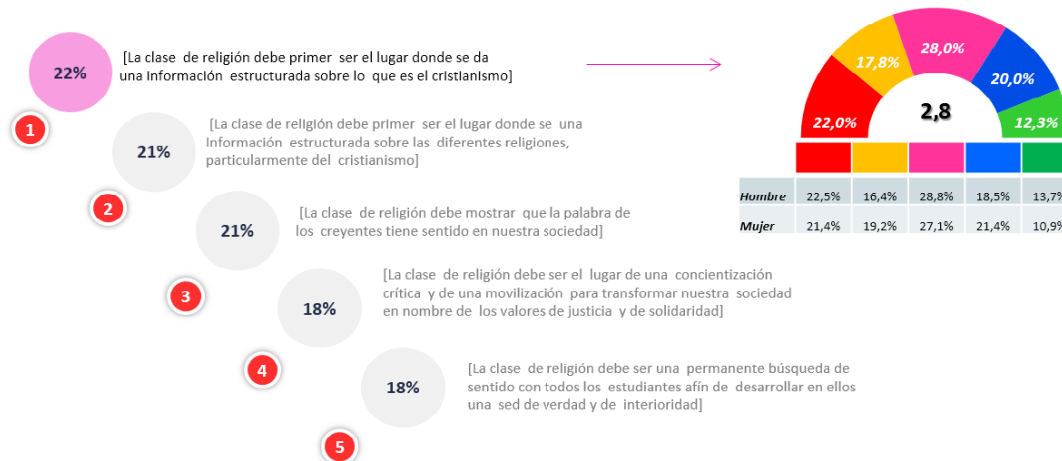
22%

[La clase de religión debe primer ser el lugar donde se da una información estructurada sobre lo que es el cristianismo]

1

21%

[La clase de religión debe primer ser el lugar donde se una información estructurada sobre las diferentes religiones, particularmente del cristianismo]

2

21%

[La clase de religión debe mostrar que la palabra de los creyentes tiene sentido en nuestra sociedad]

3

18%

[La clase de religión debe ser el lugar de una concientización crítica y de una movilización para transformar nuestra sociedad en nombre de los valores de justicia y de solidaridad]

4

18%

[La clase de religión debe ser una permanente búsqueda de sentido con todos los estudiantes afín de desarrollar en ellos una sed de verdad y de interioridad]

5

22,0%
17,8%
28,0%
20,0%
12,3%
2,8

| | | | | | |
|---|---|---|---|---|---|
| Hombre | 22,5% | 16,4% | 28,8% | 18,5% | 13,7% |
| Mujer | 21,4% | 19,2% | 27,1% | 21,4% | 10,9% |